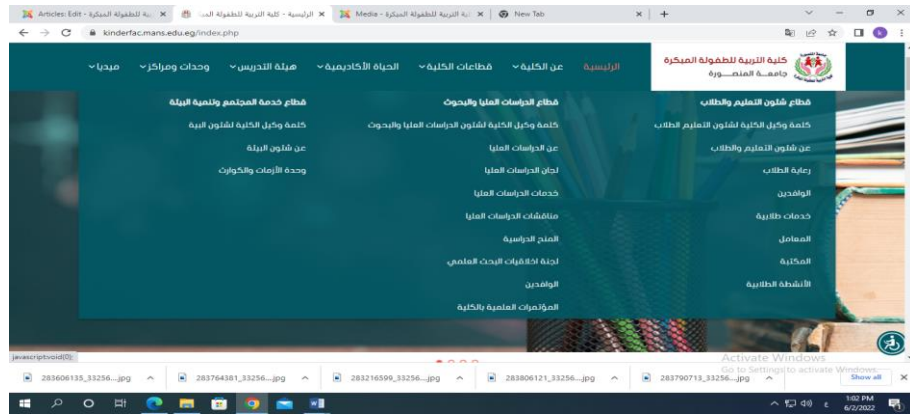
Articles: Edit - كلية التربية للطفولة المبكرة ×
الرئيسية - كلية التربية للطفولة المبكرة ×
Media - كلية التربية للطفولة المبكرة ×
New Tab ×
+

kinderfac.mans.edu.eg/index.php

كلية التربية للطفولة المبكرة
جامعـــة المنصـــورة

الرئيسية
عن الكلية
قطاعات الكلية
الحياة الأكاديمية
هيئة التدريس
وحدات ومراكز
ميديا

قطاع شئون التعليم والطلاب
كلمة وكيل الكلية لشئون التعليم الطلاب
عن شئون التعليم والطلاب
رعاية الطلاب
الوافدين
خدمات طلابية
المعامل
المكتبة
الأنشطة الطلابية

قطاع الدراسات العليا والبحوث
كلمة وكيل الكلية لشئون الدراسات العليا والبحوث
عن الدراسات العليا
لجان الدراسات العليا
خدمات الدراسات العليا
مناقشات الدراسات العليا
المنح الدراسية
لجنة اخلاقيات البحث العلمي
الوافدين
المؤتمرات العلمية بالكلية

قطاع خدمة المجتمع وتنمية البيئة
كلمة وكيل الكلية لشئون البيئة
عن شئون البيئة
وحدة الأزمات والكوارث

javascript:void(0);

Activate Windows
Go to Settings to activate Windows.

283606135_33256....jpg
283764381_33256....jpg
283216599_33256....jpg
283806121_33256....jpg
283790713_33256....jpg
Show all

1:02 PM
6/2/2022